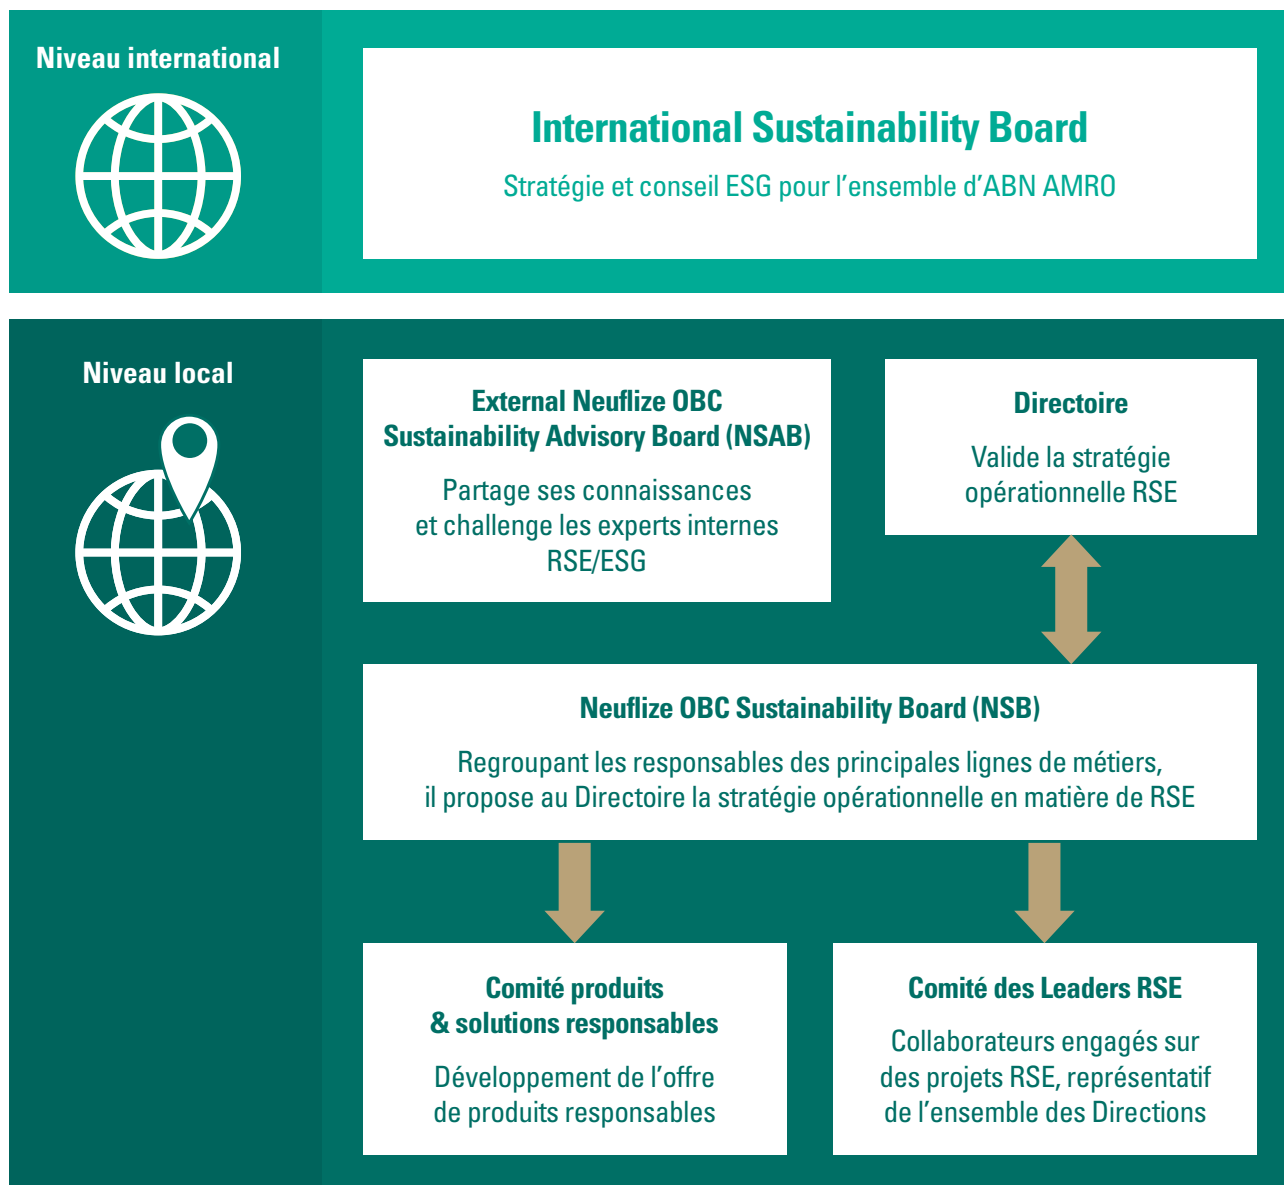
Niveau international

International Sustainability Board

Stratégie et conseil ESG pour l'ensemble d'ABN AMRO

Niveau local

External Neuflize OBC Sustainability Advisory Board (NSAB)

Partage ses connaissances et challenge les experts internes RSE/ESG

Directoire

Valide la stratégie opérationnelle RSE

Neuflize OBC Sustainability Board (NSB)

Regroupant les responsables des principales lignes de métiers, il propose au Directoire la stratégie opérationnelle en matière de RSE

Comité produits & solutions responsables

Développement de l'offre de produits responsables

Comité des Leaders RSE

Collaborateurs engagés sur des projets RSE, représentatif de l'ensemble des Directions